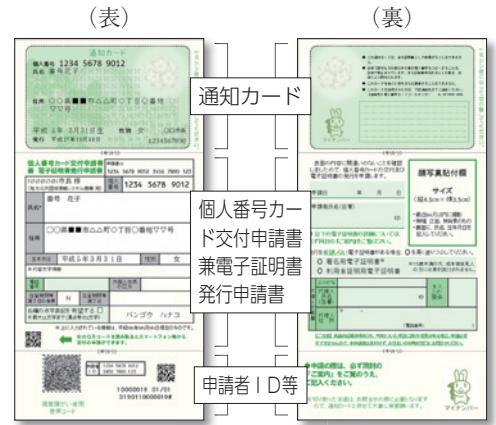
（表）

（裏）

通知カード

個人番号 1234 5678 9012
氏名 番号 花子

住所 ○○県■■市△△町○丁目○番地○○号

平成 3年 3月31日生

個人番号カード交付申請書
兼 電子証明書発行申請書

1234 5678 9012

番号 花子

○○県■■市△△町○丁目○番地○○号

平成 5年3月31日
女

バンゴウ ハナコ

1234 5678 9012

10000019 01/01
3150110000019

顔写真貼付欄

サイズ

マイナンバー

個人番号カード交付申請書兼電子証明書発行申請書

申請者ＩＤ等